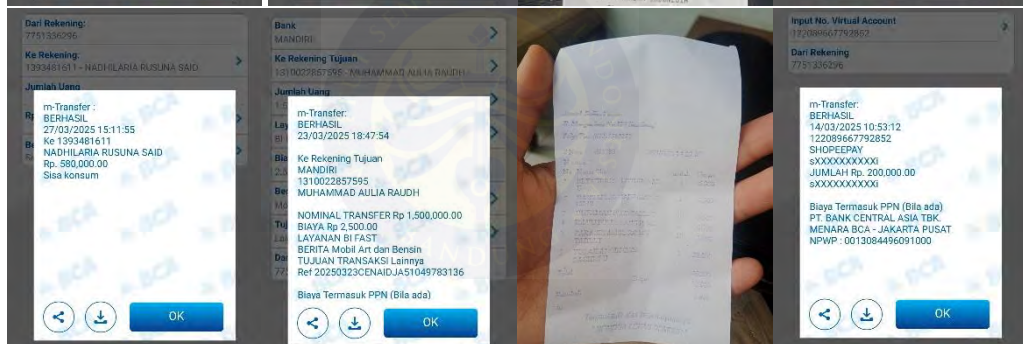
Dari Rekening:
7751336296

Ke Rekening:
1393481611 - NADHILARIA RUSUNA SAID

Jumlah Uang

m-Transfer :
BERHASIL
27/03/2025 15:11:55
Ke 1393481611
NADHILARIA RUSUNA SAID
Rp. 580,000.00
Sisa konsum

OK

Bank
MANDIRI

Ke Rekening Tujuan
1310022857595 - MUHAMMAD AULIA RAUDH

Jumlah Uang

m-Transfer:
BERHASIL
23/03/2025 18:47:54

Ke Rekening Tujuan
MANDIRI
1310022857595
MUHAMMAD AULIA RAUDH

NOMINAL TRANSFER Rp 1,500,000.00
BIAYA Rp 2,500.00
LAYANAN BI FAST
BERITA Mobil Art dan Bensin
TUJUAN TRANSAKSI Lainnya
Ref 20250323CENAIDJA51049783136

Biaya Termasuk PPN (Bila ada)

OK

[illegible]

Input No. Virtual Account
122089667792852

Dari Rekening
7751336296

m-Transfer:
BERHASIL
14/03/2025 10:53:12
122089667792852
SHOPEEPAY
sXXXXXXXXXXi
JUMLAH Rp. 200,000.00
sXXXXXXXXXXi

Biaya Termasuk PPN (Bila ada)
PT. BANK CENTRAL ASIA TBK.
MENARA BCA - JAKARTA PUSAT
NPWP : 0013084496091000

OK